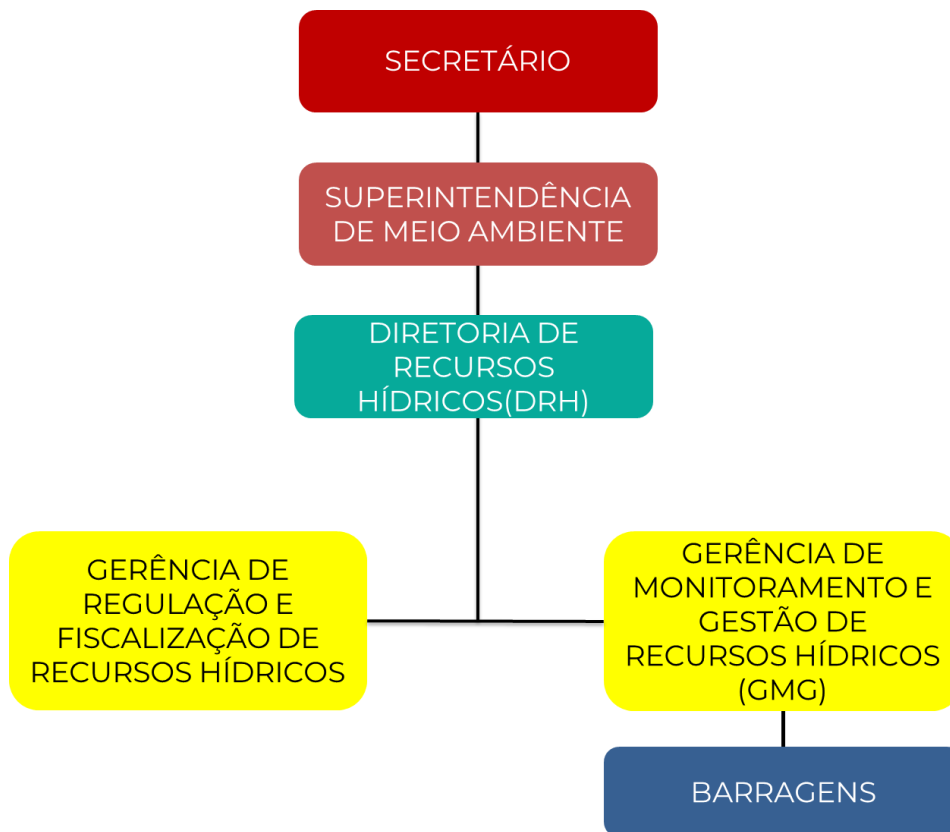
SECRETÁRIO

SUPERINTENDÊNCIA DE MEIO AMBIENTE

DIRETORIA DE RECURSOS HÍDRICOS(DRH)

GERÊNCIA DE REGULAÇÃO E FISCALIZAÇÃO DE RECURSOS HÍDRICOS

GERÊNCIA DE MONITORAMENTO E GESTÃO DE RECURSOS HÍDRICOS (GMG)

BARRAGENS